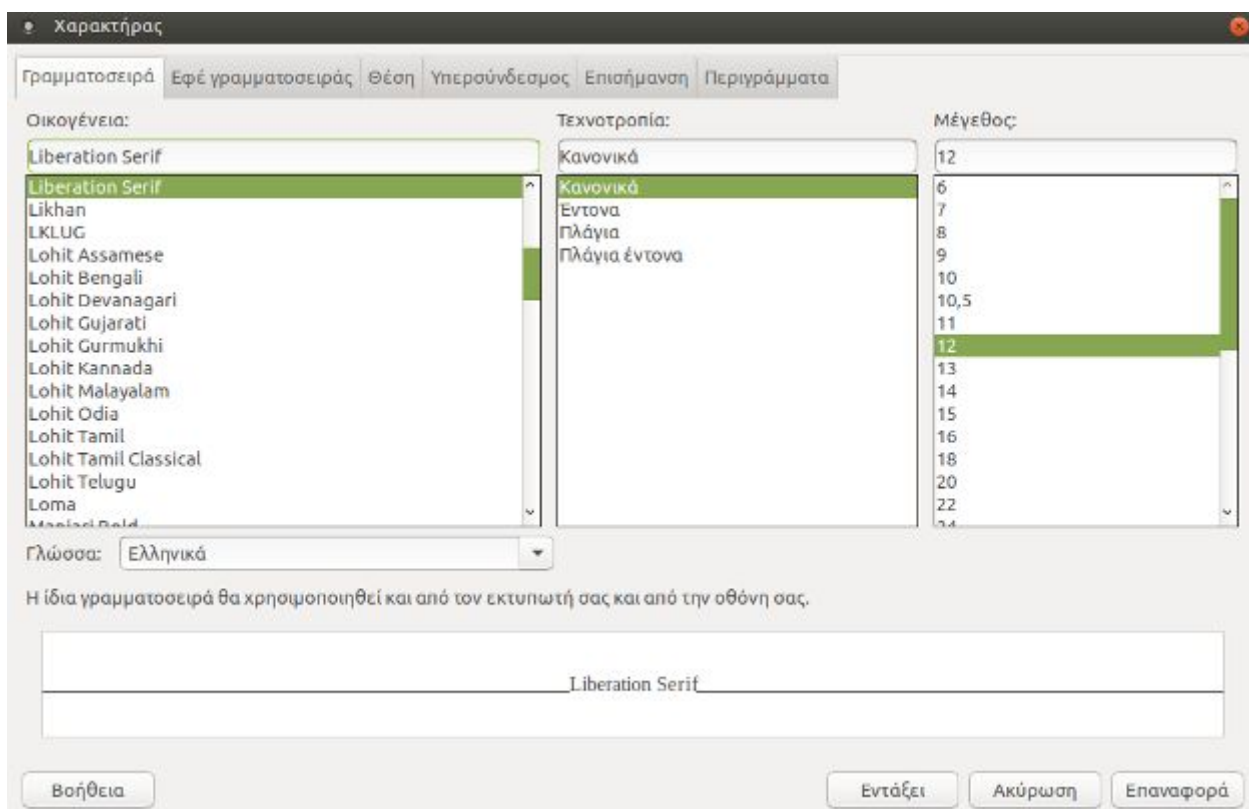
Χαρακτήρας

Γραμματοσειρά | Εφέ γραμματοσειράς | Θέση | Υπερσύνδεσμος | Επισήμανση | Περιγράμματα

Οικογένεια:
Liberation Serif
Liberation Serif
Likhan
LKLUG
Lohit Assamese
Lohit Bengali
Lohit Devanagari
Lohit Gujarati
Lohit Gurmukhi
Lohit Kannada
Lohit Malayalam
Lohit Odia
Lohit Tamil
Lohit Tamil Classical
Lohit Telugu
Loma
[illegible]

Τεχνοτροπία:
Κανονικά
Κανονικά
Έντονα
Πλάγια
Πλάγια έντονα

Μέγεθος:
12
6
7
8
9
10
10,5
11
12
13
14
15
16
18
20
22
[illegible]

Γλώσσα: Ελληνικά

Η ίδια γραμματοσειρά θα χρησιμοποιηθεί και από τον εκτυπωτή σας και από την οθόνη σας.

Liberation Serif

Βοήθεια
Εντάξει
Ακύρωση
Επαναφορά